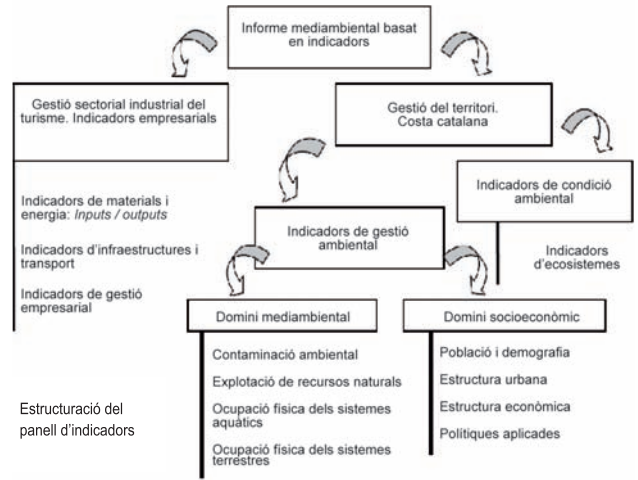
Informe mediambiental basat en indicadors

Gestió sectorial industrial del turisme. Indicadors empresarials

Indicadors de materials i energia: *Inputs / outputs*

Indicadors d'infraestructures i transport

Indicadors de gestió empresarial

Gestió del territori. Costa catalana

Indicadors de condició ambiental

Indicadors d'ecosistemes

Indicadors de gestió ambiental

Domini mediambiental

Contaminació ambiental

Explotació de recursos naturals

Ocupació física dels sistemes aquàtics

Ocupació física dels sistemes terrestres

Domini socioeconòmic

Població i demografia

Estructura urbana

Estructura econòmica

Polítiques aplicades

Estructuració del panell d'indicadors